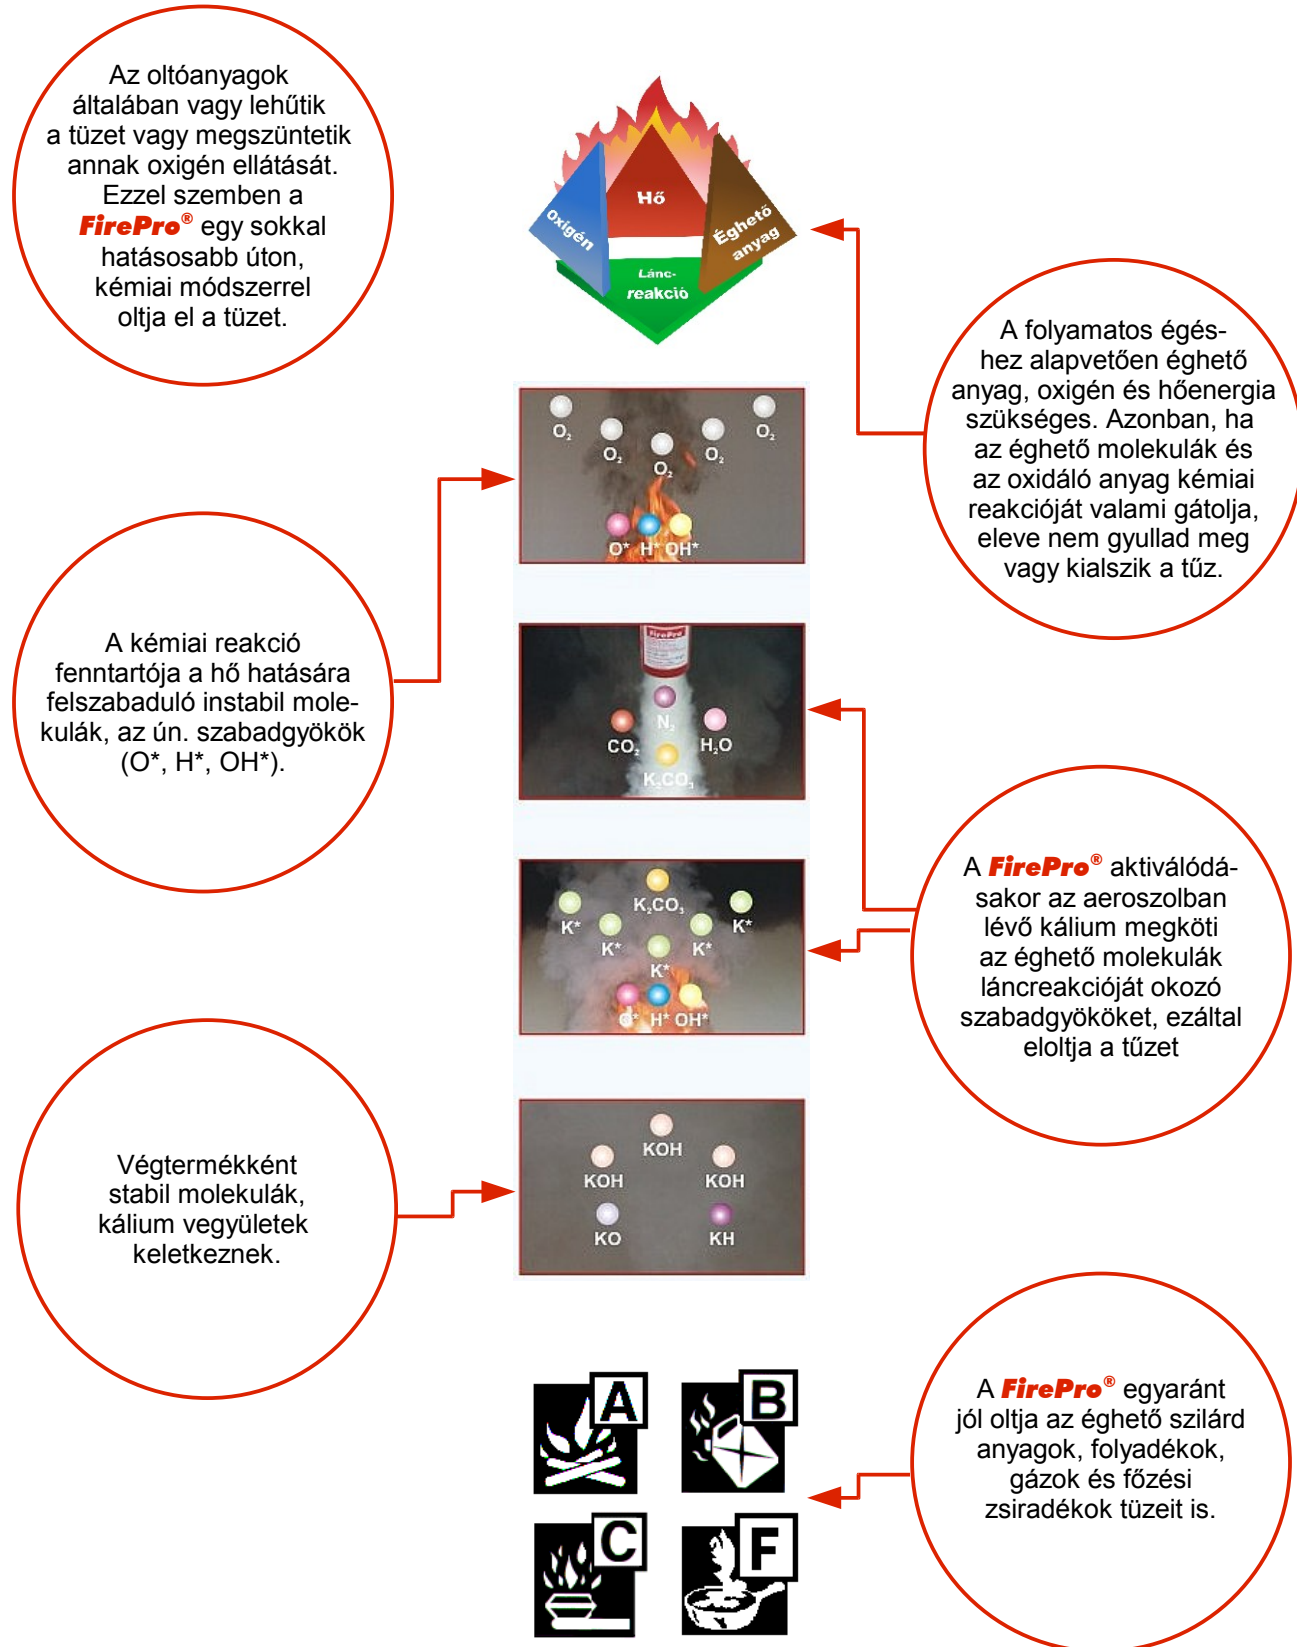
Az oltóanyagok általában vagy lehűtik a tüzet vagy megszüntetik annak oxigén ellátását. Ezzel szemben a FirePro® egy sokkal hatásosabb úton, kémiai módszerrel oltja el a tüzet.

Oxigén
Hő
Éghető anyag
Lánc-reakció

A folyamatos égéshez alapvetően éghető anyag, oxigén és hőenergia szükséges. Azonban, ha az éghető molekulák és az oxidáló anyag kémiai reakcióját valami gátolja, eleve nem gyullad meg vagy kialszik a tűz.

$O_2$ $O_2$ $O_2$ $O_2$ $O_2$
O* H* OH*

A kémiai reakció fenntartója a hő hatására felszabaduló instabil molekulák, az ún. szabadgyökök (O*, H*, OH*).

FirePro
$N_2$
$CO_2$
$H_2O$
$K_2CO_3$

$K_2CO_3$
K* K* K* K* K*
O* H* OH*

A FirePro® aktiválódásakor az aeroszolban lévő kálium megköti az éghető molekulák láncreakcióját okozó szabadgyököket, ezáltal eloltja a tűzet

Végtermékként stabil molekulák, kálium vegyületek keletkeznek.

KOH
KOH
KOH
KO
KH

A
B
C
F

A FirePro® egyaránt jól oltja az éghető szilárd anyagok, folyadékok, gázok és főzési zsiradékok tüzeit is.